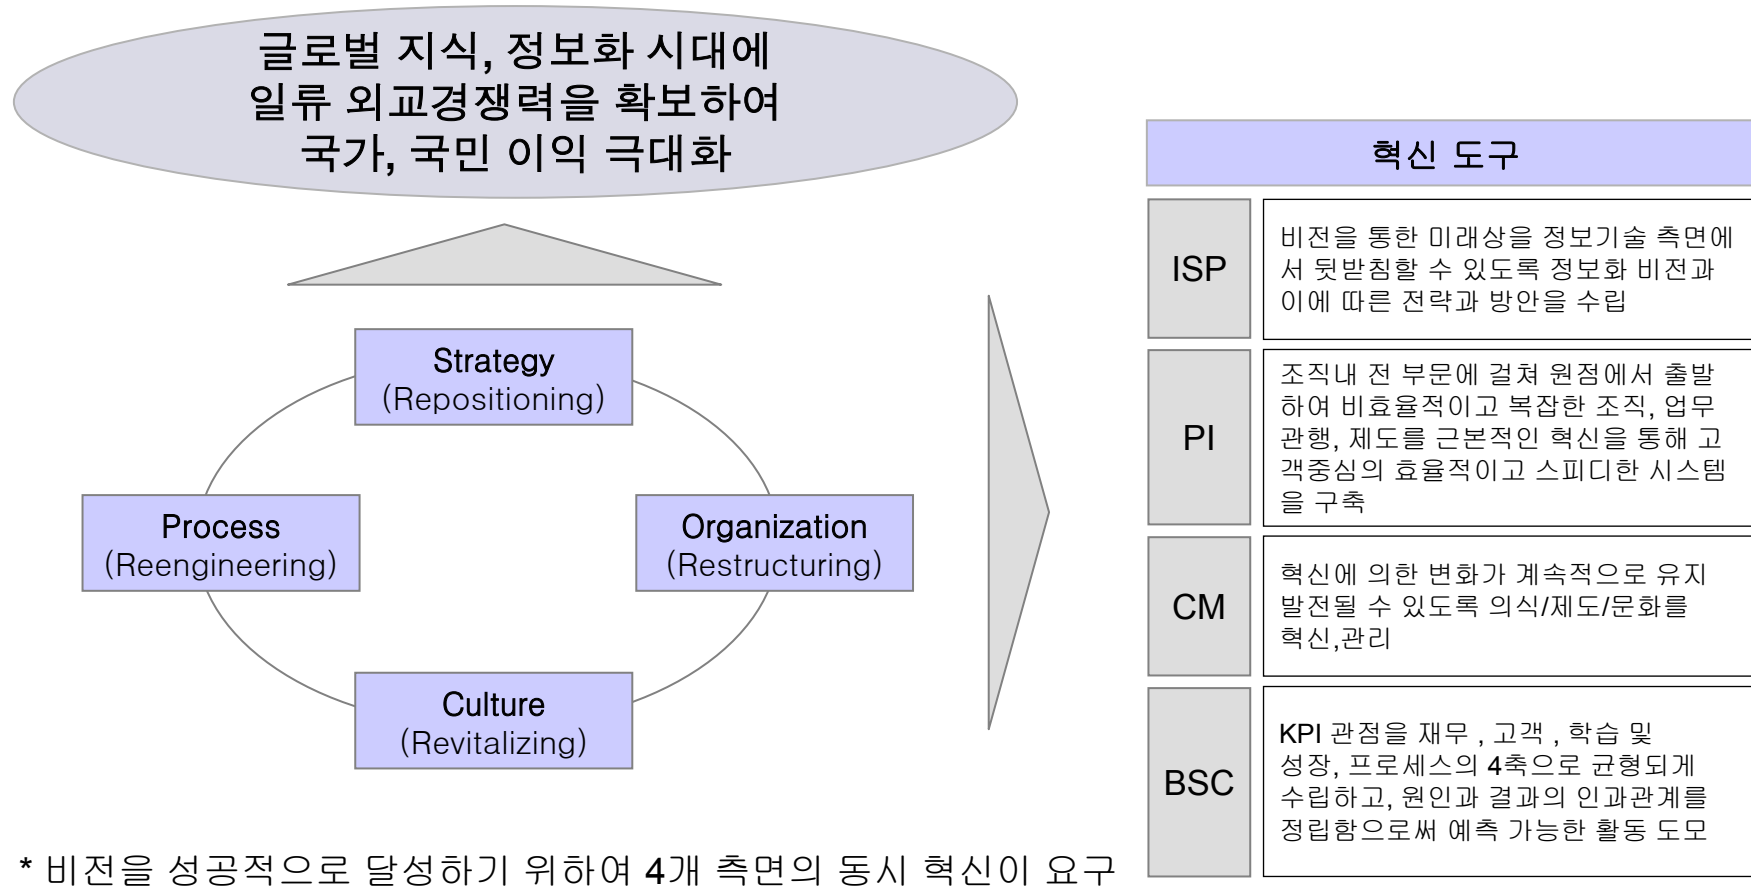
글로벌 지식, 정보화 시대에
일류 외교경쟁력을 확보하여
국가, 국민 이익 극대화

Strategy
(Repositioning)

Process
(Reengineering)

Organization
(Restructuring)

Culture
(Revitalizing)

* 비전을 성공적으로 달성하기 위하여 4개 측면의 동시 혁신이 요구

| 혁신 도구 | |
|---|---|
| ISP | 비전을 통한 미래상을 정보기술 측면에서 뒷받침할 수 있도록 정보화 비전과 이에 따른 전략과 방안을 수립 |
| PI | 조직내 전 부문에 걸쳐 원점에서 출발하여 비효율적이고 복잡한 조직, 업무관행, 제도를 근본적인 혁신을 통해 고객중심의 효율적이고 스피디한 시스템을 구축 |
| CM | 혁신에 의한 변화가 계속적으로 유지발전될 수 있도록 의식/제도/문화를 혁신,관리 |
| BSC | KPI 관점을 재무 , 고객 , 학습 및 성장, 프로세스의 4축으로 균형되게 수립하고, 원인과 결과의 인과관계를 정립함으로써 예측 가능한 활동 도모 |